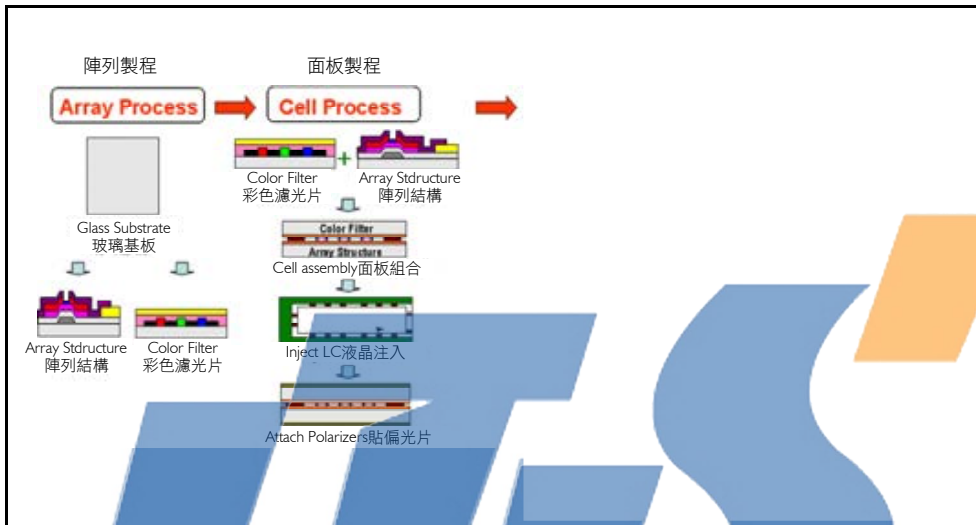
陣列製程

Array Process

面板製程

Cell Process

Glass Substrate
玻璃基板

Array Stdructure
陣列結構

Color Filter
彩色濾光片

Color Filter
彩色濾光片

Array Stdructure
陣列結構

Color Filter
Array Structure

Cell assembly面板組合

Inject LC液晶注入

Attach Polarizers貼偏光片